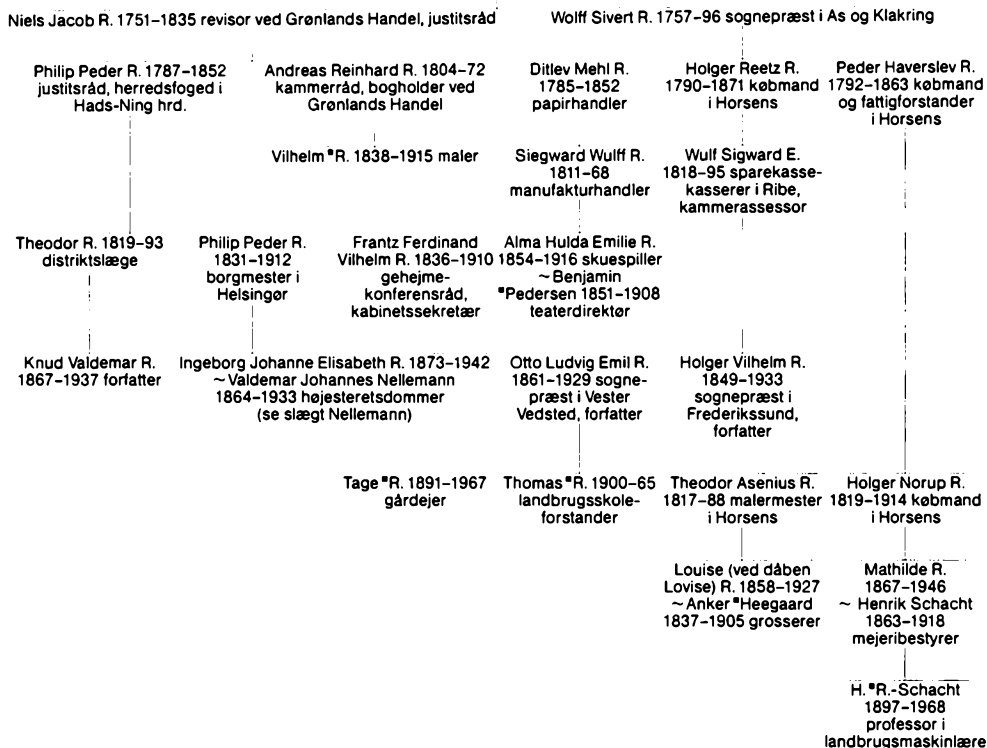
Niels Jacob R. 1751–1835 revisor ved Grønlands Handel, justitsråd

Wolff Sivert R. 1757–96 sognepræst i As og Klakring

Philip Peder R. 1787–1852 justitsråd, herredsfoged i Hads-Ning hrd.

Andreas Reinhard R. 1804–72 kammerråd, bogholder ved Grønlands Handel

Ditlev Mehl R. 1785–1852 papirhandler

Holger Reetz R. 1790–1871 købmand i Horsens

Peder Haverslev R. 1792–1863 købmand og fattigforstander i Horsens

Vilhelm ▪R. 1838–1915 maler

Siegward Wulff R. 1811–68 manufakturhandler

Wulf Sigward E. 1818–95 sparekassekasserer i Ribe, kammerassessor

Theodor R. 1819–93 distriktslæge

Philip Peder R. 1831–1912 borgmester i Helsingør

Frantz Ferdinand Vilhelm R. 1836–1910 gehejmekonferensråd, kabinetssekretær

Alma Hulda Emilie R. 1854–1916 skuespiller ~ Benjamin ▪Pedersen 1851–1908 teaterdirektør

Knud Valdemar R. 1867–1937 forfatter

Ingeborg Johanne Elisabeth R. 1873–1942 ~ Valdemar Johannes Nellemann 1864–1933 højesteretsdommer (se slægt Nellemann)

Otto Ludvig Emil R. 1861–1929 sognepræst i Vester Vedsted, forfatter

Holger Vilhelm R. 1849–1933 sognepræst i Frederikssund, forfatter

Tage ▪R. 1891–1967 gårdejer

Thomas ▪R. 1900–65 landbrugsskoleforstander

Theodor Asenius R. 1817–88 malermester i Horsens

Holger Norup R. 1819–1914 købmand i Horsens

Louise (ved dåben Lovise) R. 1858–1927 ~ Anker ▪Heegaard 1837–1905 grosserer

Mathilde R. 1867–1946 ~ Henrik Schacht 1863–1918 mejeribestyrer

H. ▪R.-Schacht 1897–1968 professor i landbrugsmaskinlære